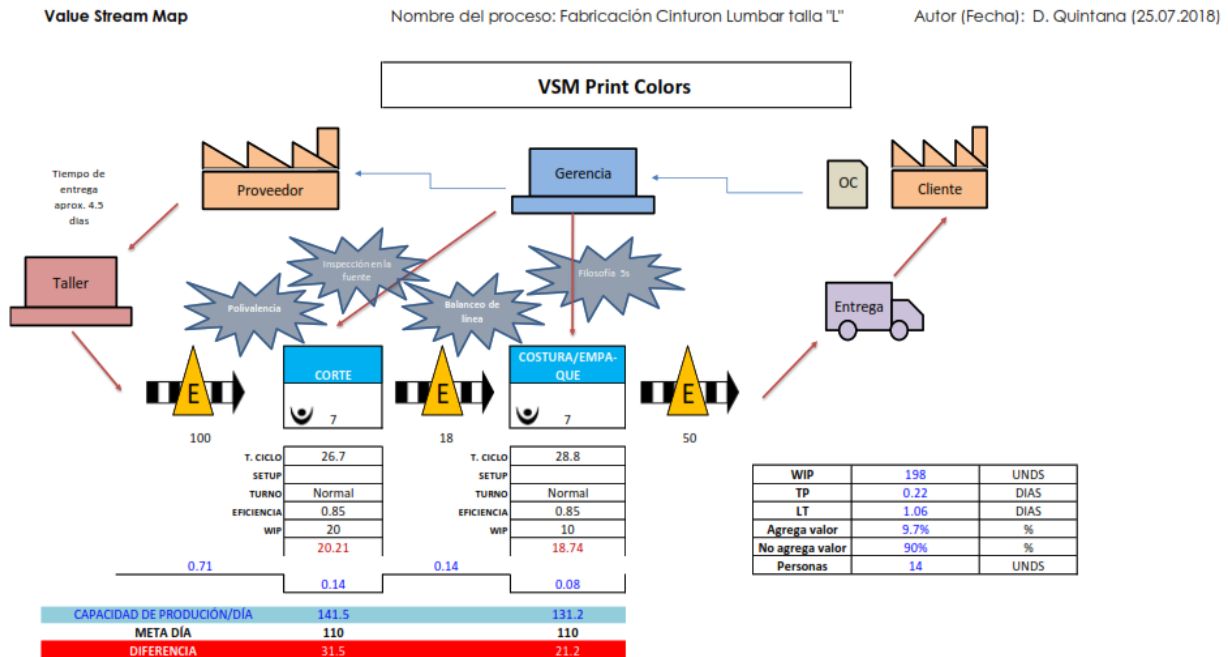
Value Stream Map

Nombre del proceso: Fabricación Cinturon Lumbar talla "L"

Autor (Fecha): D. Quintana (25.07.2018)

VSM Print Colors

Proveedor

Gerencia

OC

Cliente

Tiempo de entrega aprox. 4.5 dias

Taller

Inspección en la fuente

Filosofía 5s

Polivalencia

Balanceo de línea

Entrega

E

CORTE

7

E

COSTURA/EMPAQUE

7

E

100

18

50

| T. CICLO | 26.7 |
|---|---|
| SETUP | |
| TURNO | Normal |
| EFICIENCIA | 0.85 |
| WIP | 20 |
| | 20.21 |

| T. CICLO | 28.8 |
|---|---|
| SETUP | |
| TURNO | Normal |
| EFICIENCIA | 0.85 |
| WIP | 10 |
| | 18.74 |

0.71

0.14

0.14

0.08

| WIP | 198 | UNDS |
|---|---|---|
| TP | 0.22 | DIAS |
| LT | 1.06 | DIAS |
| Agrega valor | 9.7% | % |
| No agrega valor | 90% | % |
| Personas | 14 | UNDS |

| CAPACIDAD DE PRODUCIÓN/DÍA | 141.5 | 131.2 |
|---|---|---|
| META DÍA | 110 | 110 |
| DIFERENCIA | 31.5 | 21.2 |